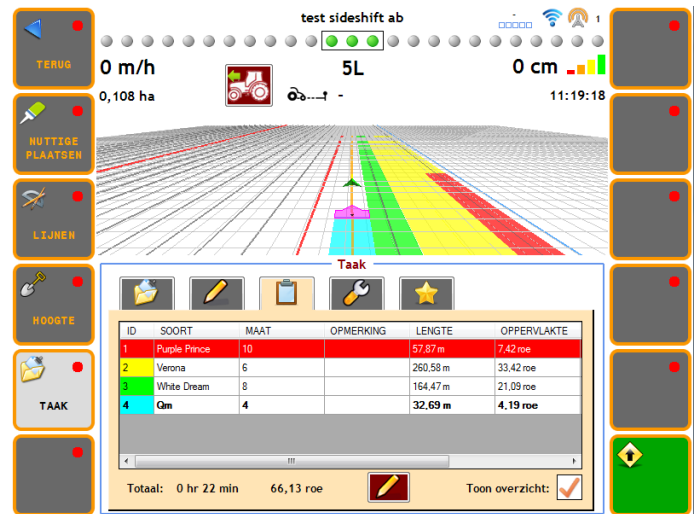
TERUG

NUTTIGE PLAATSEN

LIJNEN

HOOGTE

TAAK

test sideshift ab

1

0 m/h

5L

0 cm

0,108 ha

-

11:19:18

Taak

| ID | SOORT | MAAT | OPMERKING | LENGTE | OPPERVLAKTE |
|---|---|---|---|---|---|
| 1 | Purple Prince | 10 | | 57,87 m | 7,42 roe |
| 2 | Verona | 6 | | 260,58 m | 33,42 roe |
| 3 | White Dream | 8 | | 164,47 m | 21,09 roe |
| 4 | Qm | 4 | | 32,69 m | 4,19 roe |

Totaal: 0 hr 22 min 66,13 roe

Toon overzicht: